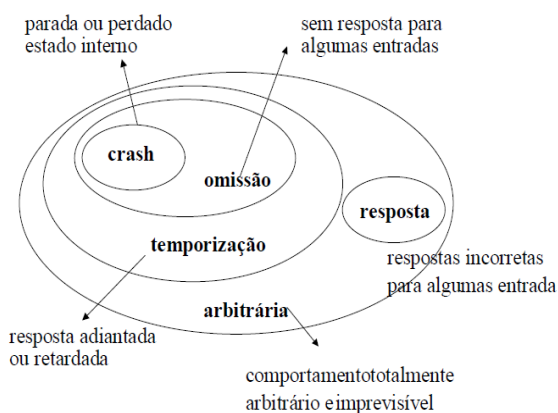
parada ou perdado
estado interno

sem resposta para
algumas entradas

crash

omissão

resposta

temporização

respostas incorretas
para algumas entrada

arbitrária

resposta adiantada
ou retardada

comportamentototalmente
arbitrário eimprevisível